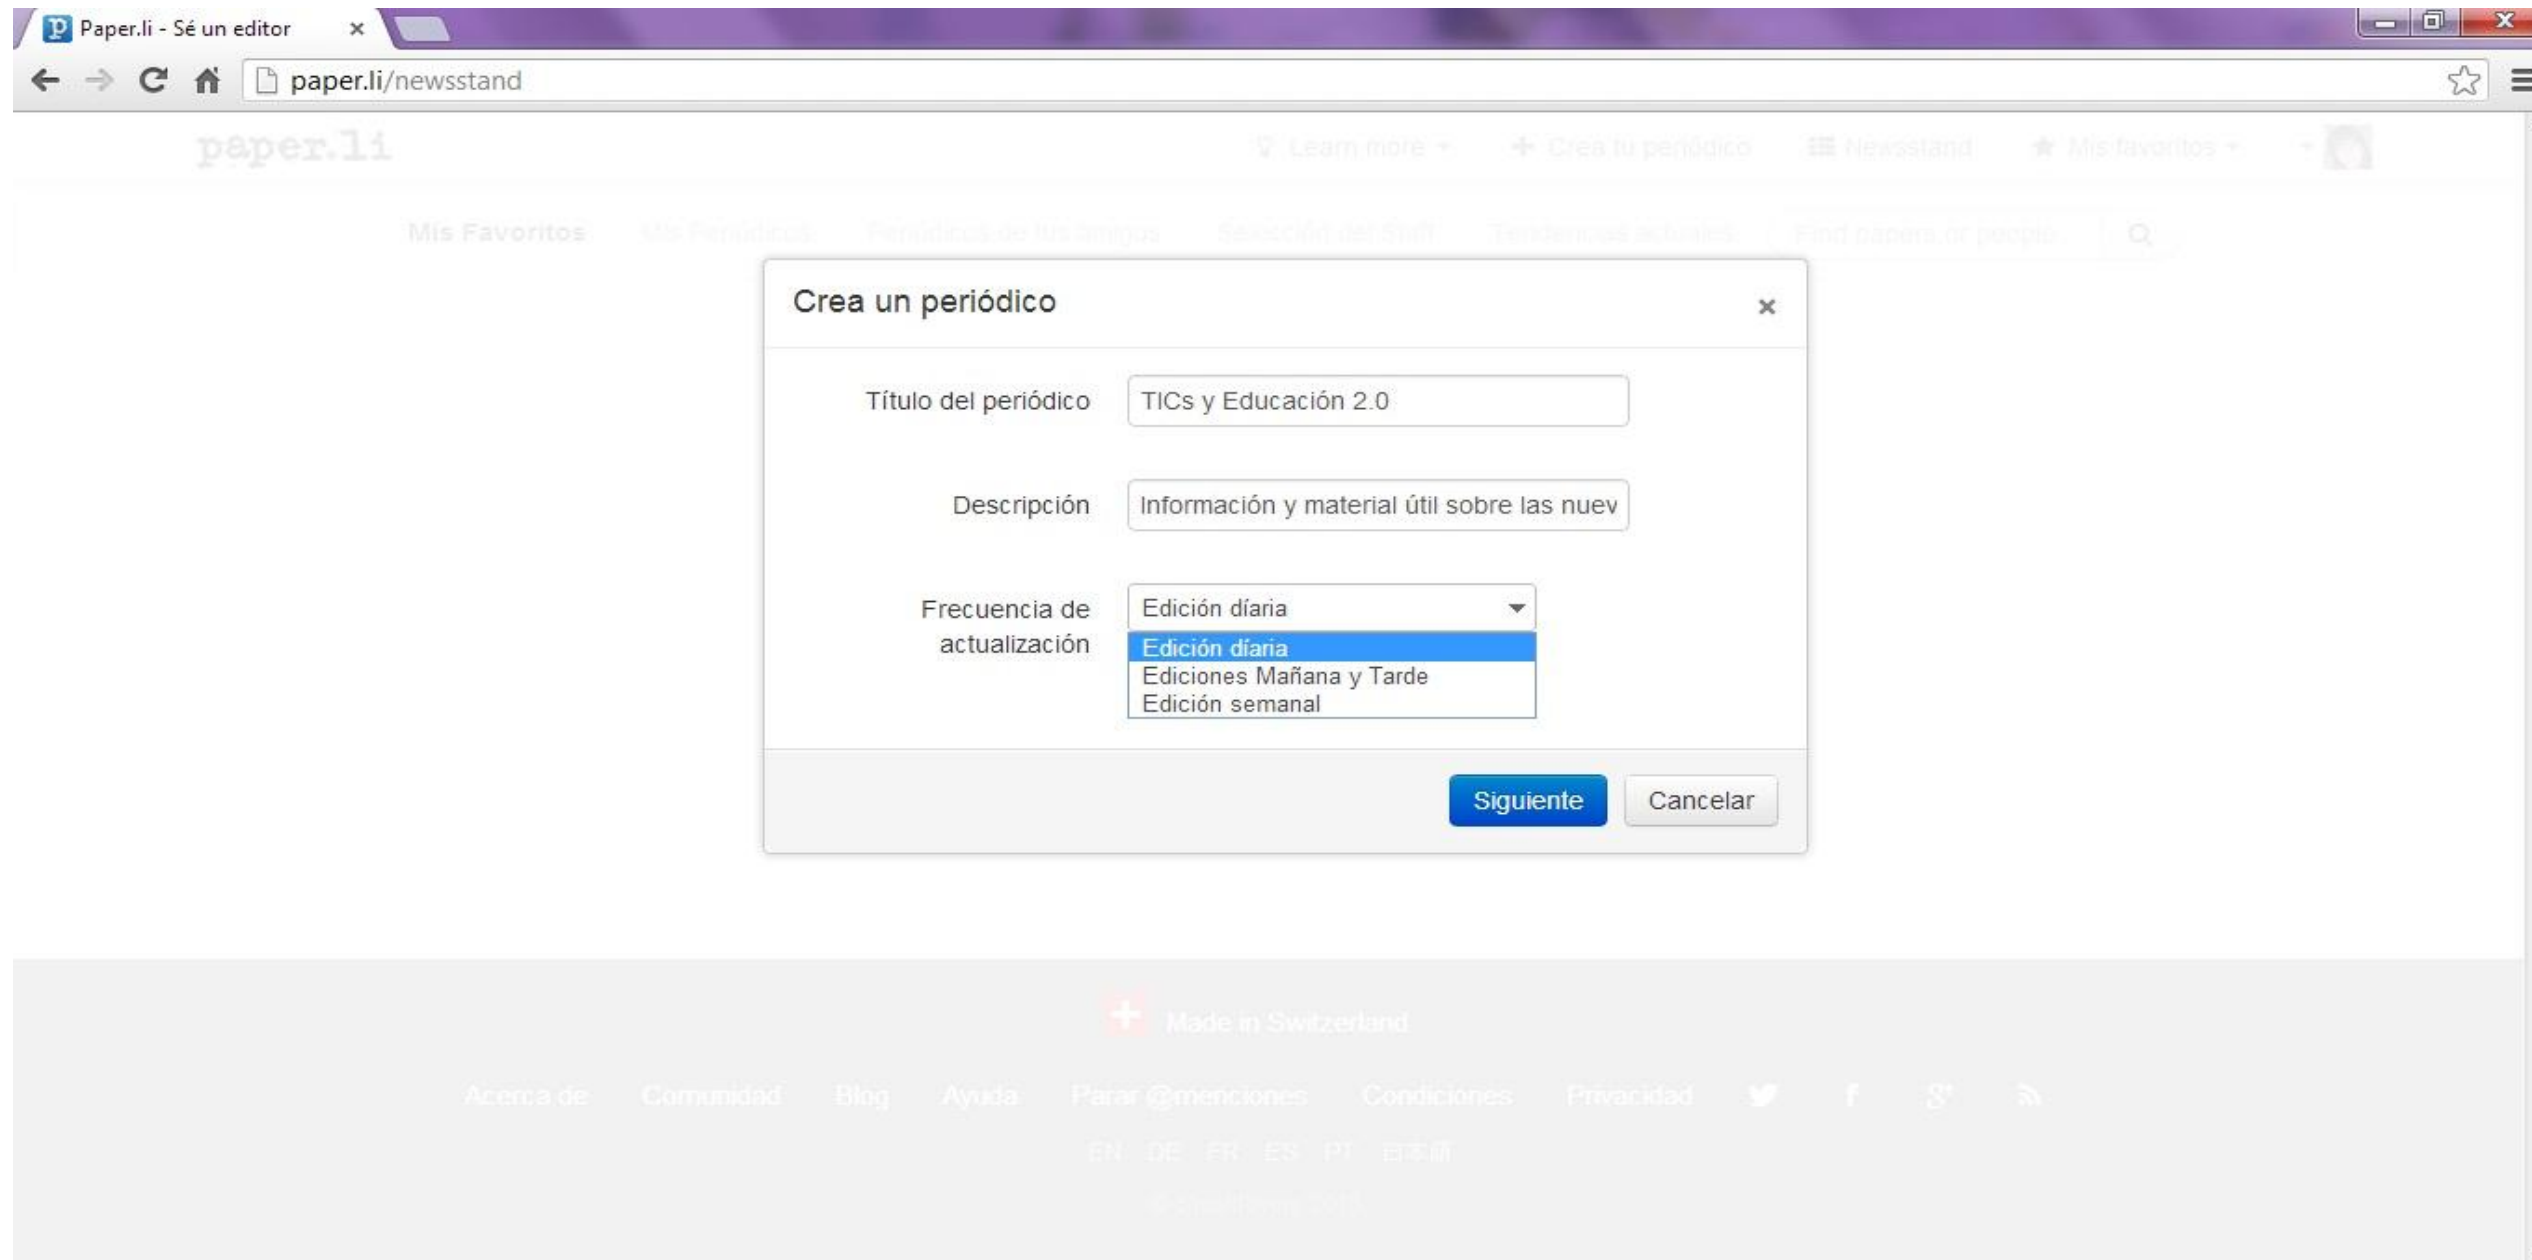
Paper.li - Sé un editor ×

paper.li/newsstand

paper.li

Learn more
Crea tu periódico
Newsstand
Mis favoritos

Mis Favoritos
Mis Periódicos
Periódicos de tus amigos
Selección del Staff
Tendencias actuales
Find papers or people

Crea un periódico ×

Título del periódico
TICs y Educación 2.0

Descripción
Información y material útil sobre las nuev

Frecuencia de actualización
Edición díaria
Edición díaria
Ediciones Mañana y Tarde
Edición semanal

Siguiente
Cancelar

Made in Switzerland

Acerca de
Comunidad
Blog
Ayuda
Parar @menciones
Condiciones
Privacidad

EN DE FR ES PT 日本語

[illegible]